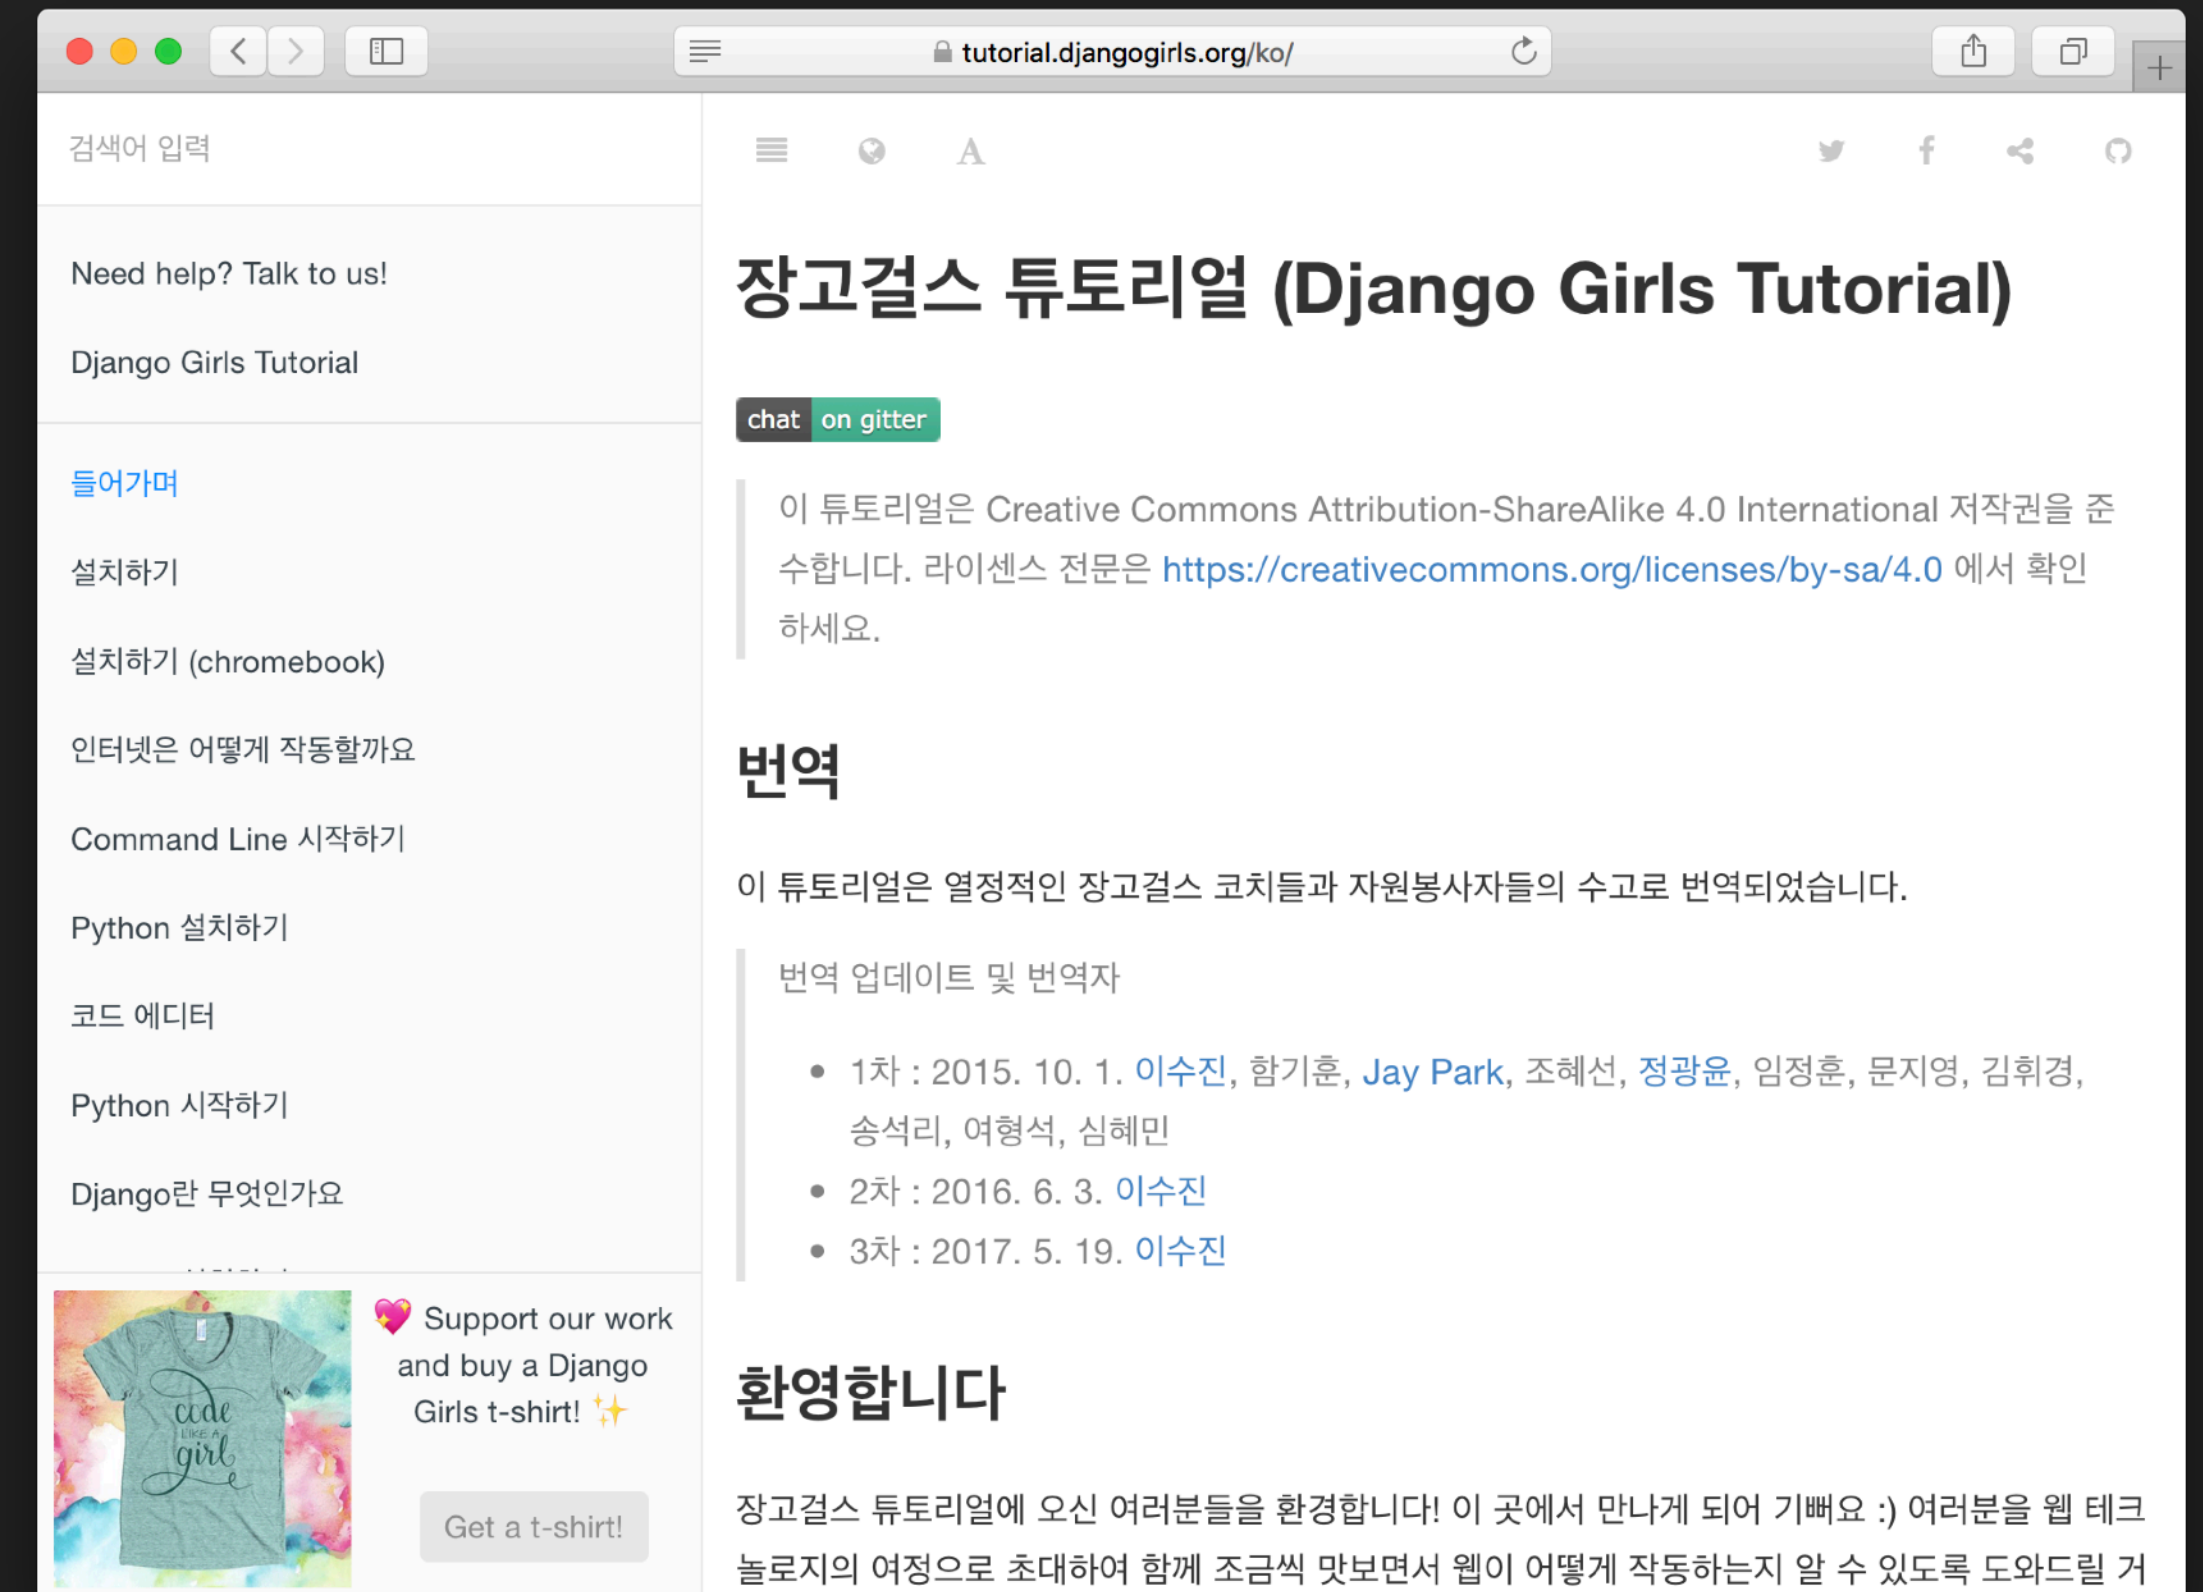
tutorial.djangogirls.org/ko/

검색어 입력

Need help? Talk to us!

Django Girls Tutorial

들어가며

설치하기

설치하기 (chromebook)

인터넷은 어떻게 작동할까요

Command Line 시작하기

Python 설치하기

코드 에디터

Python 시작하기

Django란 무엇인가요

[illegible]

💖 Support our work and buy a Django Girls t-shirt! ✨

code LIKE A girl

Get a t-shirt!

A

장고걸스 튜토리얼 (Django Girls Tutorial)

chat on gitter

이 튜토리얼은 Creative Commons Attribution-ShareAlike 4.0 International 저작권을 준수합니다. 라이센스 전문은 https://creativecommons.org/licenses/by-sa/4.0 에서 확인하세요.

번역

이 튜토리얼은 열정적인 장고걸스 코치들과 자원봉사자들의 수고로 번역되었습니다.

번역 업데이트 및 번역자

- 1차 : 2015. 10. 1. 이수진, 함기훈, Jay Park, 조혜선, 정광윤, 임정훈, 문지영, 김휘경, 송석리, 여형석, 심혜민
- 2차 : 2016. 6. 3. 이수진
- 3차 : 2017. 5. 19. 이수진

환영합니다

장고걸스 튜토리얼에 오신 여러분들을 환경합니다! 이 곳에서 만나게 되어 기뻐요 :) 여러분을 웹 테크놀로지의 여정으로 초대하여 함께 조금씩 맛보면서 웹이 어떻게 작동하는지 알 수 있도록 도와드릴 거